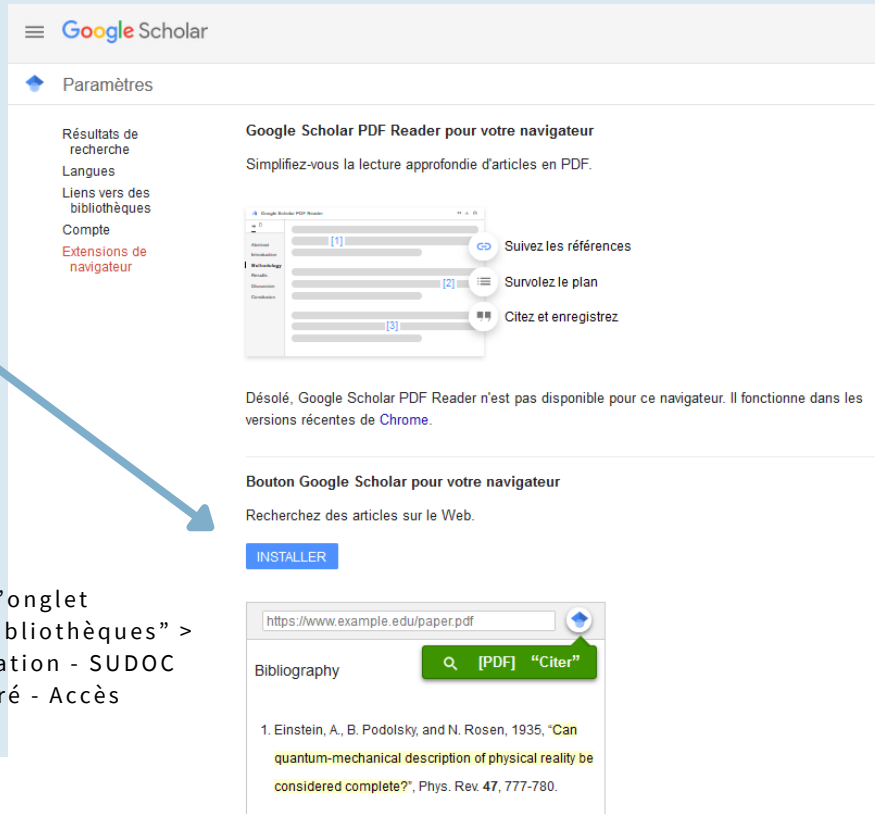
Google Scholar

Paramètres

Résultats de recherche
Langues
Liens vers des bibliothèques
Compte
Extensions de navigateur

Google Scholar PDF Reader pour votre navigateur

Simplifiez-vous la lecture approfondie d'articles en PDF.

Google Scholar PDF Reader
Abstract
Introduction
Methodology
Results
Discussion
Conclusion
[1]
[2]
[3]

Suivez les références
Survolez le plan
Citez et enregistrez

Désolé, Google Scholar PDF Reader n'est pas disponible pour ce navigateur. Il fonctionne dans les versions récentes de Chrome.

Bouton Google Scholar pour votre navigateur

Recherchez des articles sur le Web.

INSTALLER

https://www.example.edu/paper.pdf

[PDF] "Citer"

Bibliography

1. Einstein, A., B. Podolsky, and N. Rosen, 1935, "Can quantum-mechanical description of physical reality be considered complete?", Phys. Rev. 47, 777-780.

"onglet
bliothèques" >
ation - SUDOC
ré - Accès